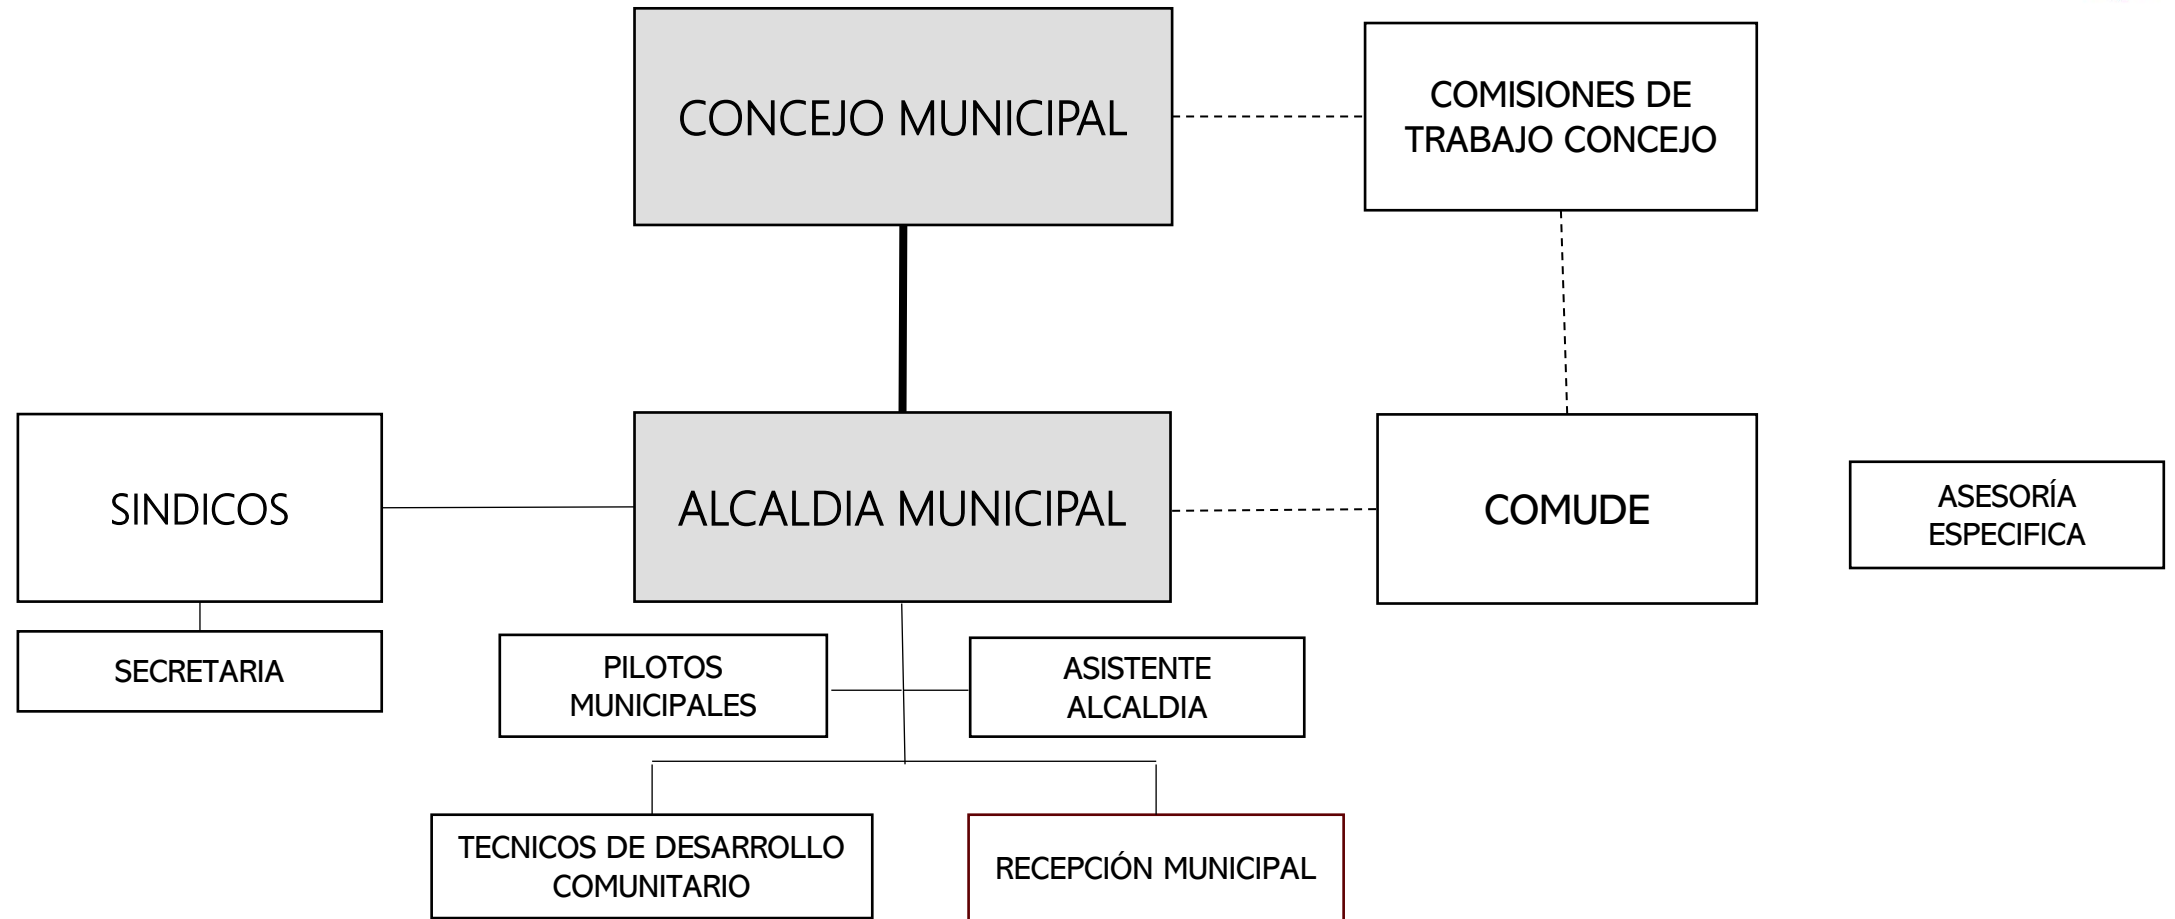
CONCEJO MUNICIPAL

COMISIONES DE TRABAJO CONCEJO

SINDICOS

ALCALDIA MUNICIPAL

COMUDE

ASESORÍA ESPECIFICA

SECRETARIA

PILOTOS MUNICIPALES

ASISTENTE ALCALDIA

TECNICOS DE DESARROLLO COMUNITARIO

RECEPCIÓN MUNICIPAL